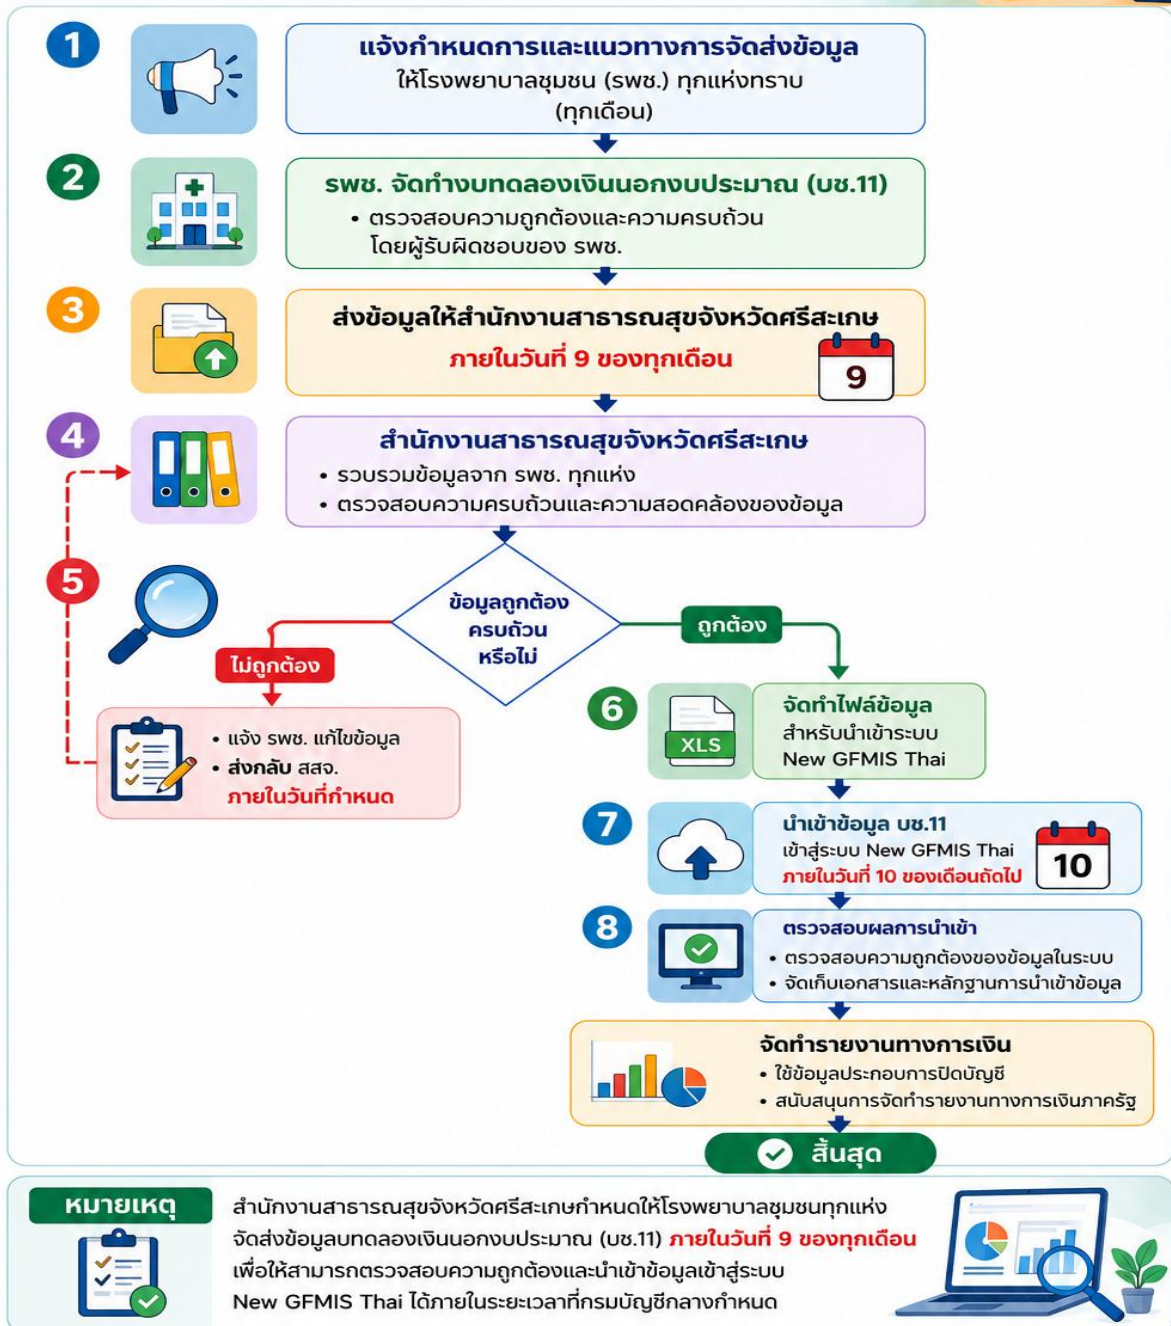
1

แจ้งกำหนดการและแนวทางการจัดส่งข้อมูล
ให้โรงพยาบาลชุมชน (รพช.) ทุกแห่งทราบ
(ทุกเดือน)

2

รพช. จัดทำงบทดลองเงินนอกงบประมาณ (บช.11)
• ตรวจสอบความถูกต้องและความครบถ้วน
โดยผู้รับผิดชอบของ รพช.

3

ส่งข้อมูลให้สำนักงานสาธารณสุขจังหวัดศรีสะเกษ
ภายในวันที่ 9 ของทุกเดือน

9

4

สำนักงานสาธารณสุขจังหวัดศรีสะเกษ
• รวบรวมข้อมูลจาก รพช. ทุกแห่ง
• ตรวจสอบความครบถ้วนและความสอดคล้องของข้อมูล

5

ข้อมูลถูกต้อง ครบถ้วน หรือไม่

ไม่ถูกต้อง

• แจ้ง รพช. แก้ไขข้อมูล
• ส่งกลับ สสจ.
ภายในวันที่กำหนด

ถูกต้อง

6

XLS

จัดทำไฟล์ข้อมูล
สำหรับนำเข้าระบบ
New GFMIS Thai

7

นำเข้าข้อมูล บช.11
เข้าสู่ระบบ New GFMIS Thai
ภายในวันที่ 10 ของเดือนถัดไป

10

8

ตรวจสอบผลการนำเข้า
• ตรวจสอบความถูกต้องของข้อมูลในระบบ
• จัดเก็บเอกสารและหลักฐานการนำเข้าข้อมูล

จัดทำรายงานทางการเงิน
• ใช้ข้อมูลประกอบการปิดบัญชี
• สนับสนุนการจัดทำรายงานทางการเงินภาครัฐ

สิ้นสุด

หมายเหตุ

สำนักงานสาธารณสุขจังหวัดศรีสะเกษกำหนดให้โรงพยาบาลชุมชนทุกแห่ง จัดส่งข้อมูลงบทดลองเงินนอกงบประมาณ (บช.11) ภายในวันที่ 9 ของทุกเดือน เพื่อให้สามารถตรวจสอบความถูกต้องและนำเข้าข้อมูลเข้าสู่ระบบ New GFMIS Thai ได้ภายในระยะเวลาที่กรมบัญชีกลางกำหนด